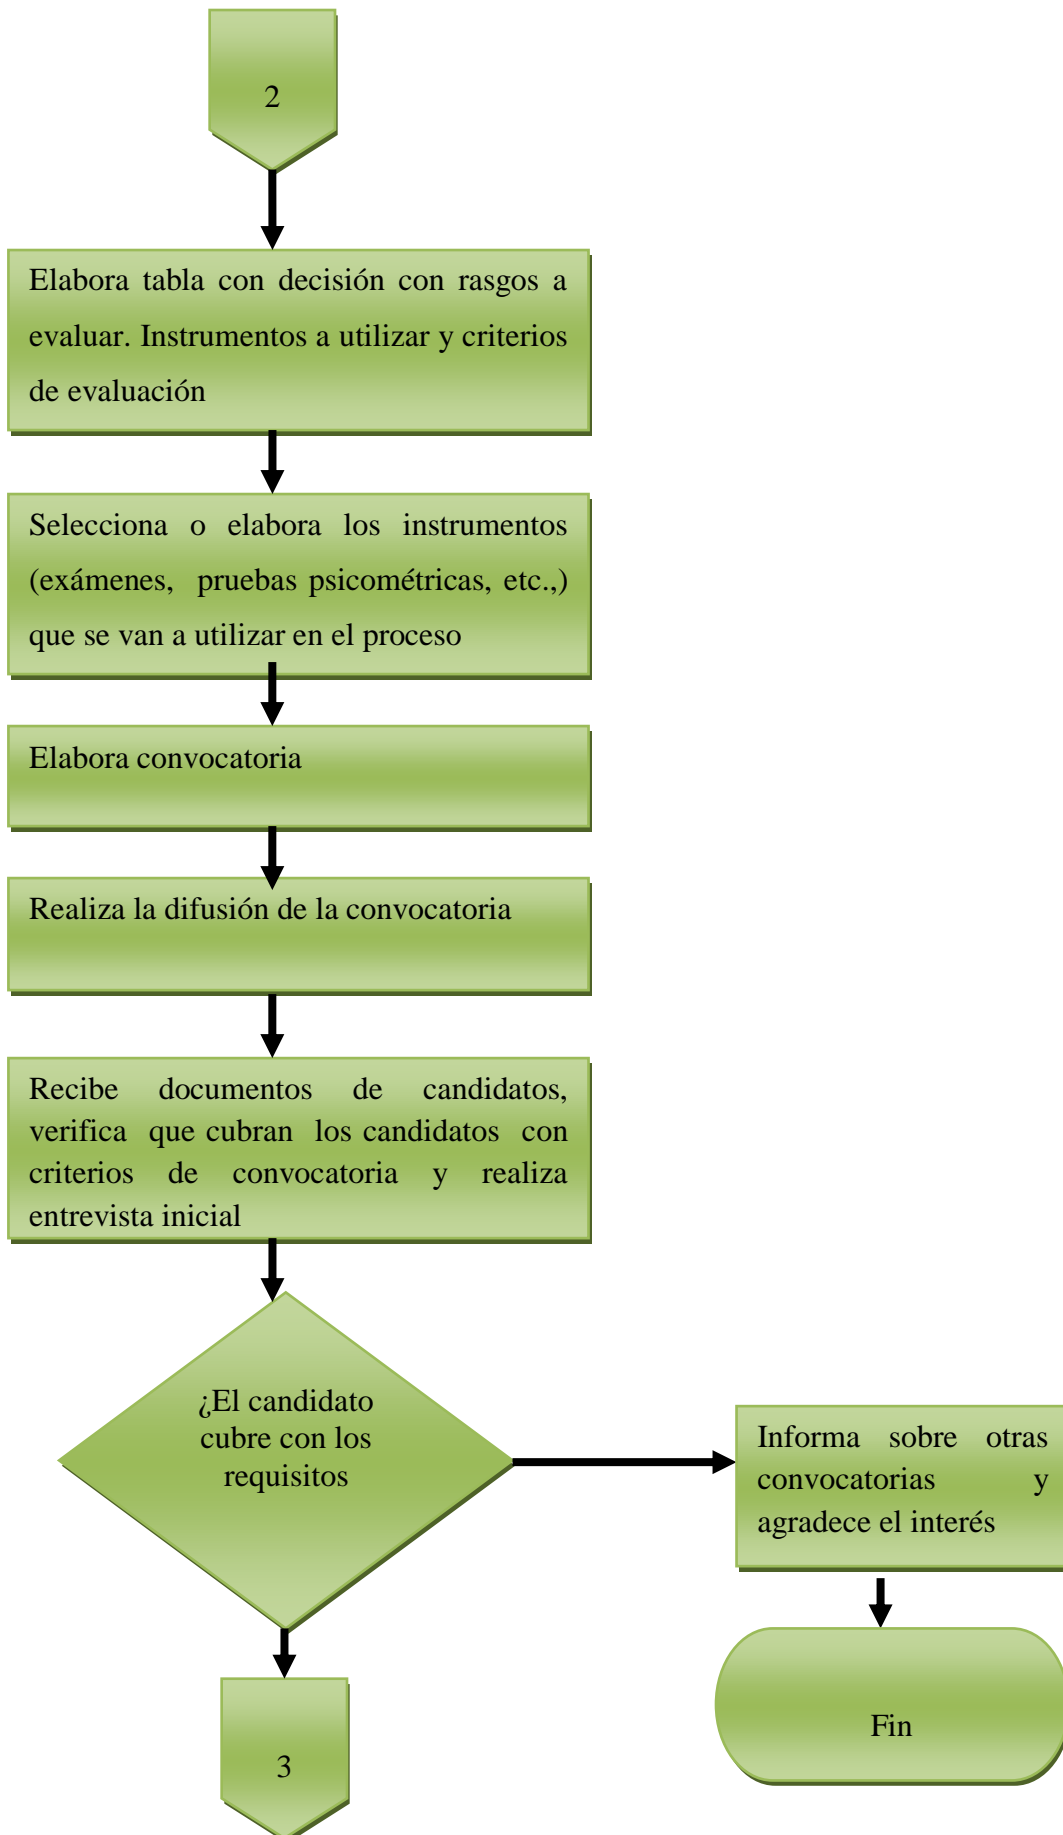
2

Elabora tabla con decisión con rasgos a evaluar. Instrumentos a utilizar y criterios de evaluación

Selecciona o elabora los instrumentos (exámenes, pruebas psicométricas, etc.,) que se van a utilizar en el proceso

Elabora convocatoria

Realiza la difusión de la convocatoria

Recibe documentos de candidatos, verifica que cubran los candidatos con criterios de convocatoria y realiza entrevista inicial

¿El candidato cubre con los requisitos

Informa sobre otras convocatorias y agradece el interés

Fin

3